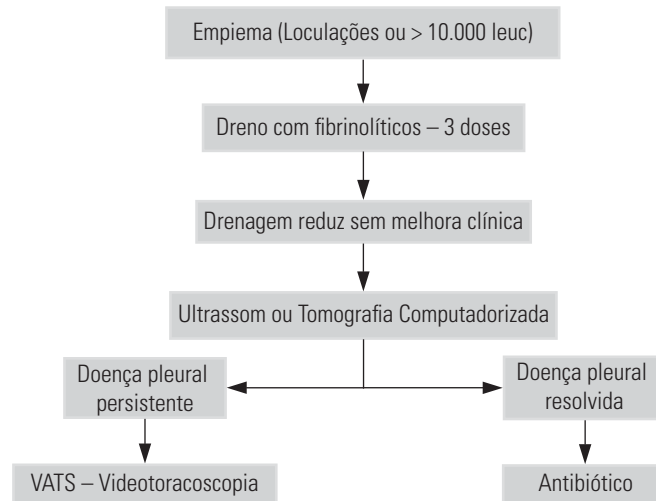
Empiema (Loculações ou > 10.000 leuc)

Dreno com fibrinolíticos – 3 doses

Drenagem reduz sem melhora clínica

Ultrassom ou Tomografia Computadorizada

Doença pleural persistente

Doença pleural resolvida

VATS – Videotoracoscopia

Antibiótico